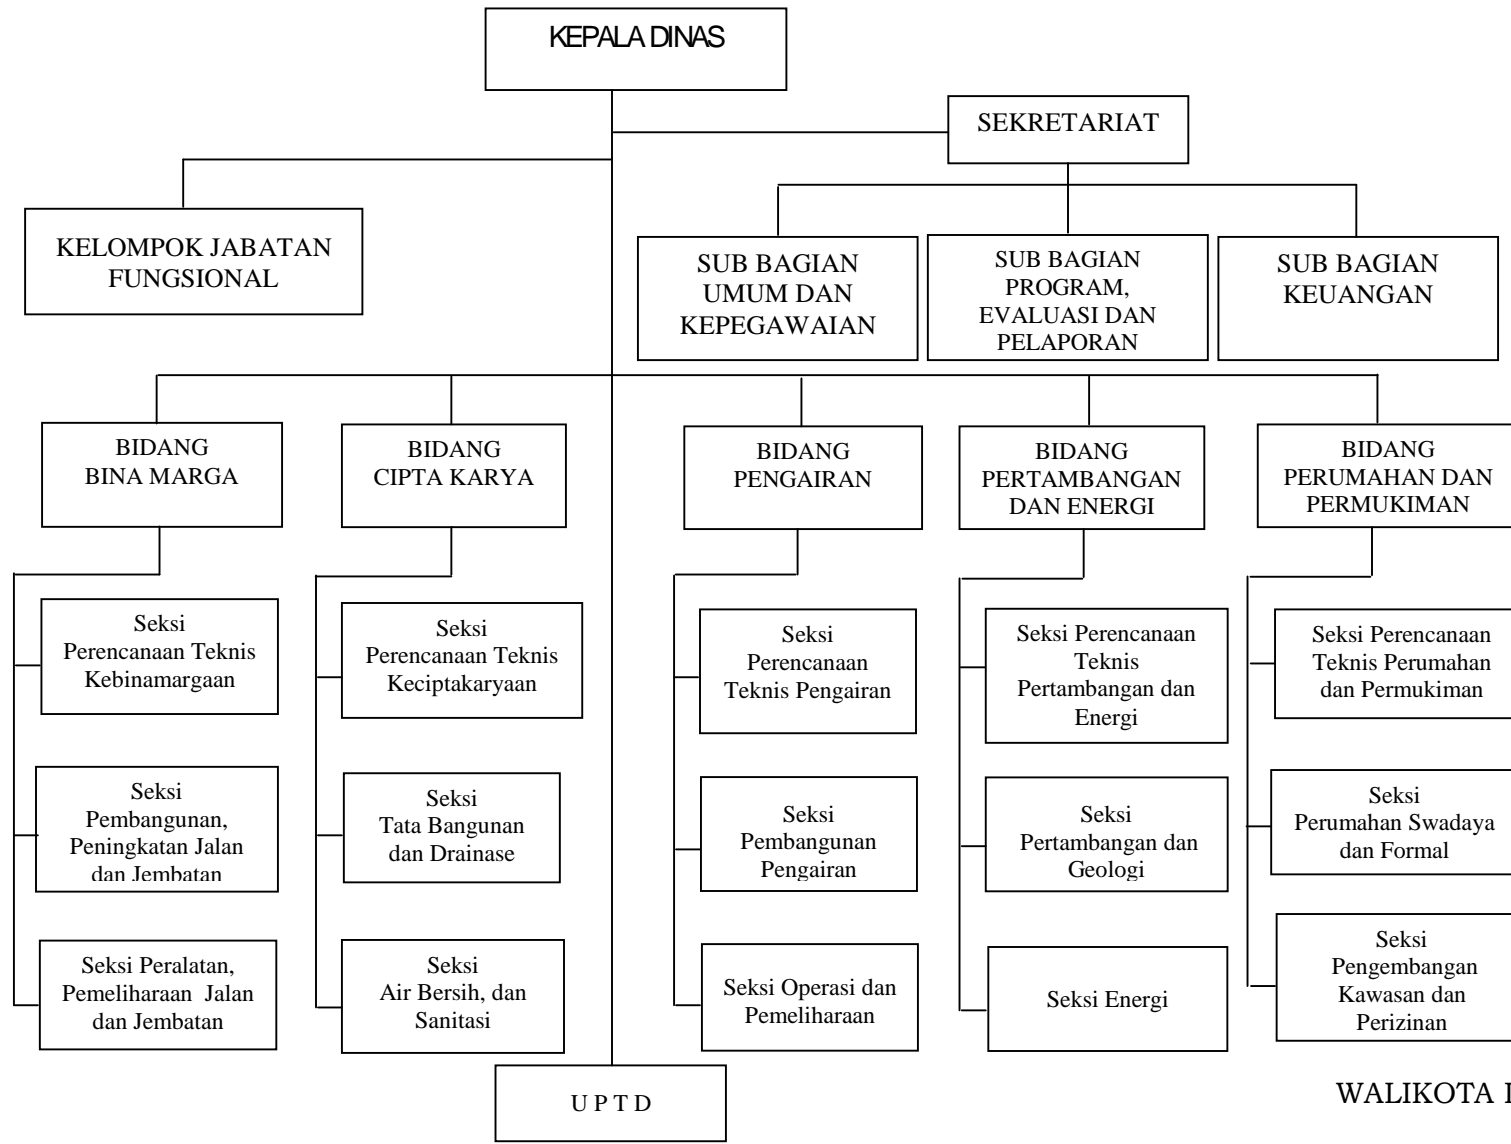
KEPALA DINAS

SEKRETARIAT

KELOMPOK JABATAN FUNGSIONAL

SUB BAGIAN UMUM DAN KEPEGAWAIAN

SUB BAGIAN PROGRAM, EVALUASI DAN PELAPORAN

SUB BAGIAN KEUANGAN

BIDANG BINA MARGA

BIDANG CIPTA KARYA

BIDANG PENGAIRAN

BIDANG PERTAMBANGAN DAN ENERGI

BIDANG PERUMAHAN DAN PERMUKIMAN

Seksi Perencanaan Teknis Kebinamargaan

Seksi Pembangunan, Peningkatan Jalan dan Jembatan

Seksi Peralatan, Pemeliharaan Jalan dan Jembatan

Seksi Perencanaan Teknis Keciptakaryaan

Seksi Tata Bangunan dan Drainase

Seksi Air Bersih, dan Sanitasi

Seksi Perencanaan Teknis Pengairan

Seksi Pembangunan Pengairan

Seksi Operasi dan Pemeliharaan

Seksi Perencanaan Teknis Pertambangan dan Energi

Seksi Pertambangan dan Geologi

Seksi Energi

Seksi Perencanaan Teknis Perumahan dan Permukiman

Seksi Perumahan Swadaya dan Formal

Seksi Pengembangan Kawasan dan Perizinan

U P T D

WALIKOTA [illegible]